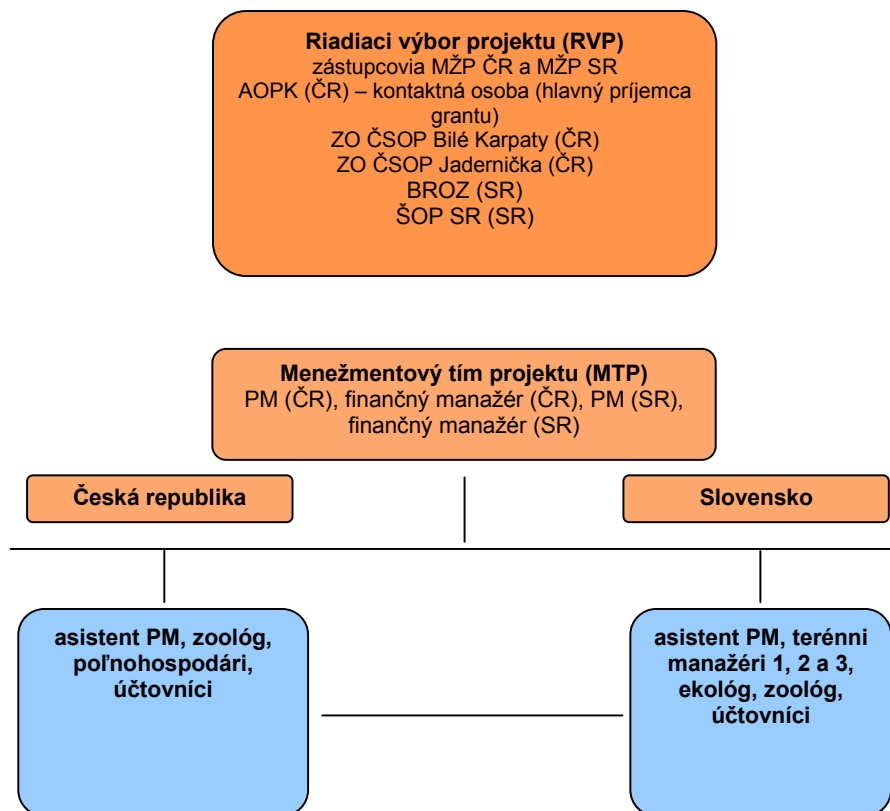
**Riadiaci výbor projektu (RVP)**
zástupcovia MŽP ČR a MŽP SR
AOPK (ČR) – kontaktná osoba (hlavný príjemca grantu)
ZO ČSOP Bílé Karpaty (ČR)
ZO ČSOP Jaderníčka (ČR)
BROZ (SR)
ŠOP SR (SR)

**Menežmentový tím projektu (MTP)**
PM (ČR), finančný manažér (ČR), PM (SR), finančný manažér (SR)

**Česká republika**

**Slovensko**

**asistent PM, zoológ, poľnohospodári, účtovníci**

**asistent PM, terénni manažéri 1, 2 a 3, ekológ, zoológ, účtovníci**